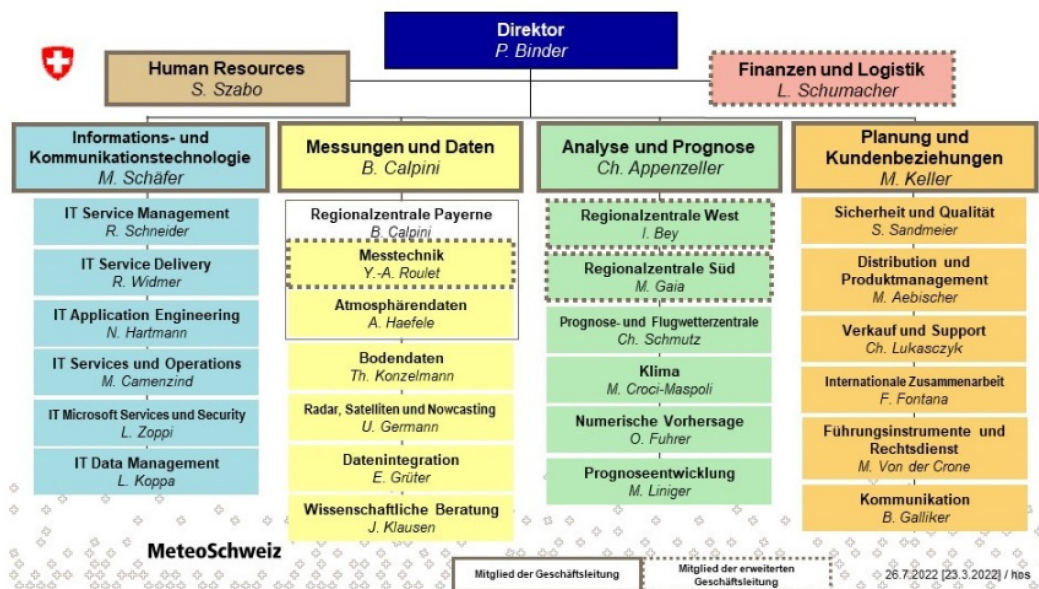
Direktor
P. Binder

Human Resources
S. Szabo

Finanzen und Logistik
L. Schumacher

Informations- und Kommunikationstechnologie
M. Schäfer

IT Service Management
R. Schneider

IT Service Delivery
R. Widmer

IT Application Engineering
N. Hartmann

IT Services und Operations
M. Camenzind

IT Microsoft Services und Security
L. Zoppi

IT Data Management
L. Koppa

Messungen und Daten
B. Calpini

Regionalzentrale Payerne
B. Calpini

Messtechnik
Y.-A. Roulet

Atmosphärendaten
A. Haefele

Bodendaten
Th. Konzelmann

Radar, Satelliten und Nowcasting
U. Germann

Datenintegration
E. Grüter

Wissenschaftliche Beratung
J. Klausen

Analyse und Prognose
Ch. Appenzeller

Regionalzentrale West
I. Bey

Regionalzentrale Süd
M. Gaia

Prognose- und Flugwetterzentrale
Ch. Schmutz

Klima
M. Croci-Maspoli

Numerische Vorhersage
O. Fuhrer

Prognoseentwicklung
M. Liniger

Planung und Kundenbeziehungen
M. Keller

Sicherheit und Qualität
S. Sandmeier

Distribution und Produktmanagement
M. Aebischer

Verkauf und Support
Ch. Lukasczyk

Internationale Zusammenarbeit
F. Fontana

Führungsinstrumente und Rechtsdienst
M. Von der Crone

Kommunikation
B. Galliker

MeteoSchweiz

Mitglied der Geschäftsleitung

Mitglied der erweiterten Geschäftsleitung

26.7.2022 [23.3.2022] / hos